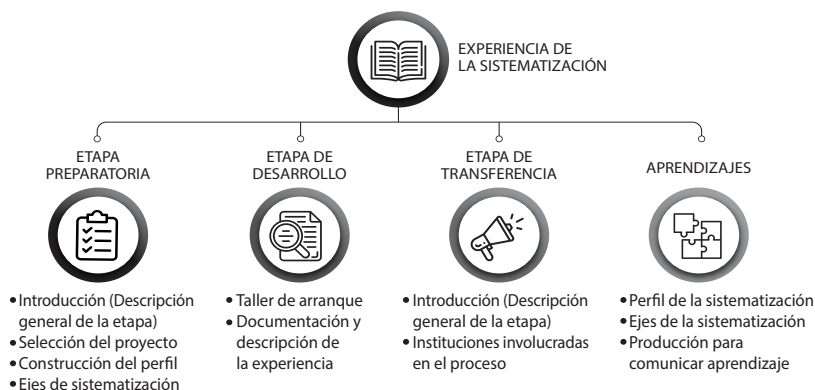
EXPERIENCIA DE LA SISTEMATIZACIÓN

ETAPA PREPARATORIA

• Introducción (Descripción general de la etapa)
• Selección del proyecto
• Construcción del perfil
• Ejes de sistematización

ETAPA DE DESARROLLO

• Taller de arranque
• Documentación y descripción de la experiencia

ETAPA DE TRANSFERENCIA

• Introducción (Descripción general de la etapa)
• Instituciones involucradas en el proceso

APRENDIZAJES

• Perfil de la sistematización
• Ejes de la sistematización
• Producción para comunicar aprendizaje